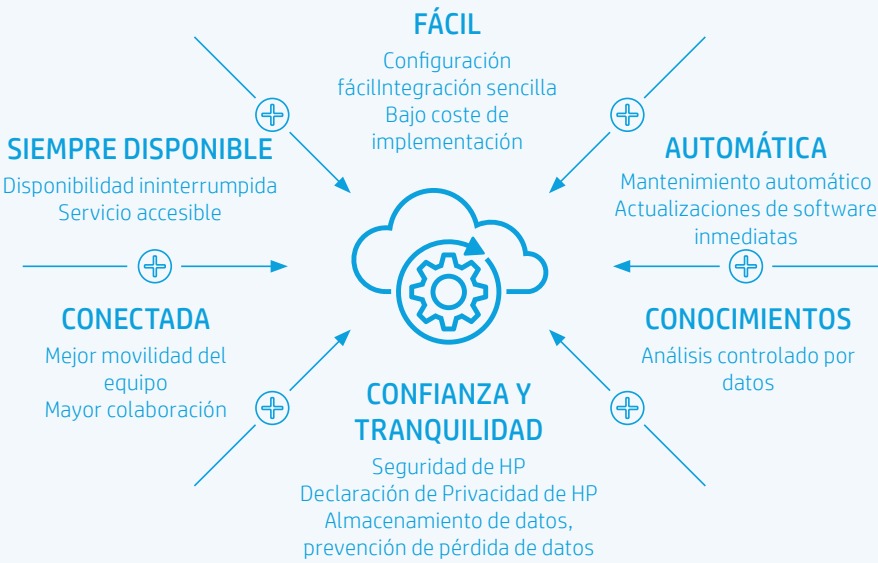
FÁCIL
Configuración fácilIntegración sencilla
Bajo coste de implementación

SIEMPRE DISPONIBLE
Disponibilidad ininterrumpida
Servicio accesible

AUTOMÁTICA
Mantenimiento automático
Actualizaciones de software inmediatas

CONECTADA
Mejor movilidad del equipo
Mayor colaboración

CONOCIMIENTOS
Análisis controlado por datos

CONFIANZA Y TRANQUILIDAD
Seguridad de HP
Declaración de Privacidad de HP
Almacenamiento de datos, prevención de pérdida de datos